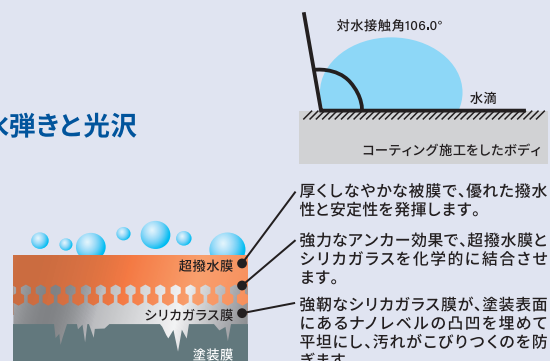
水弾きと光沢

対水接触角106.0°

水滴

コーティング施工をしたボディ

超撥水膜

シリカガラス膜

塗装膜

厚くしなやかな被膜で、優れた撥水性と安定性を発揮します。

強力なアンカー効果で、超撥水膜とシリカガラスを化学的に結合させます。

強靭なシリカガラス膜が、塗装表面にあるナノレベルの凸凹を埋めて平坦にし、汚れがこびりつくのを防ぎます。